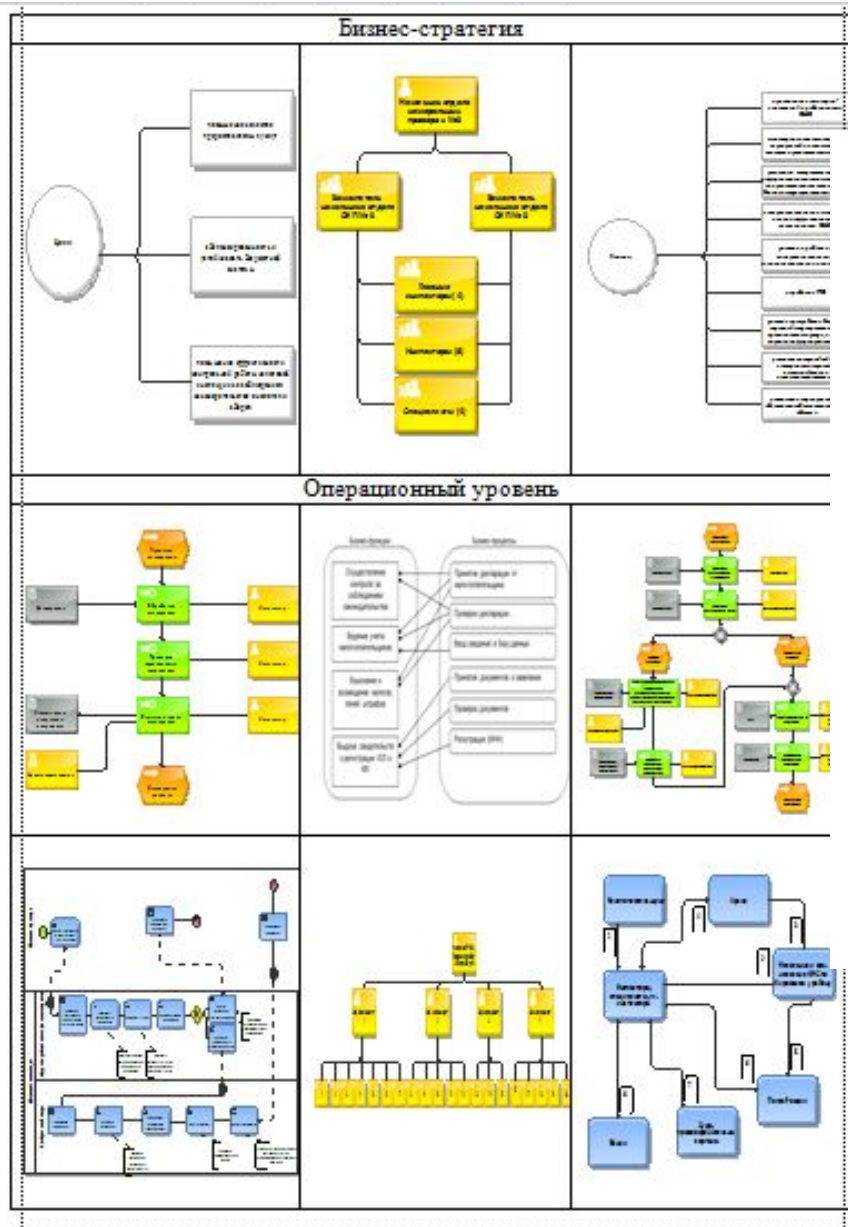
Бизнес-стратегия

Операционный уровень

Бизнес-функции

Бизнес-процессы

Осуществление контроля за соблюдением законодательства

Ведение учета налогоплательщиков

Взыскание с возмещение налогов, пеней, штрафов

Выдача свидетельств о регистрации ККТ и ФЛ

Прием декларации от налогоплательщиков

Проверка декларации

Ввод сведений в базу данных

Принятие документов к заявлению

Проверка документов

Регистрация (ИНН)